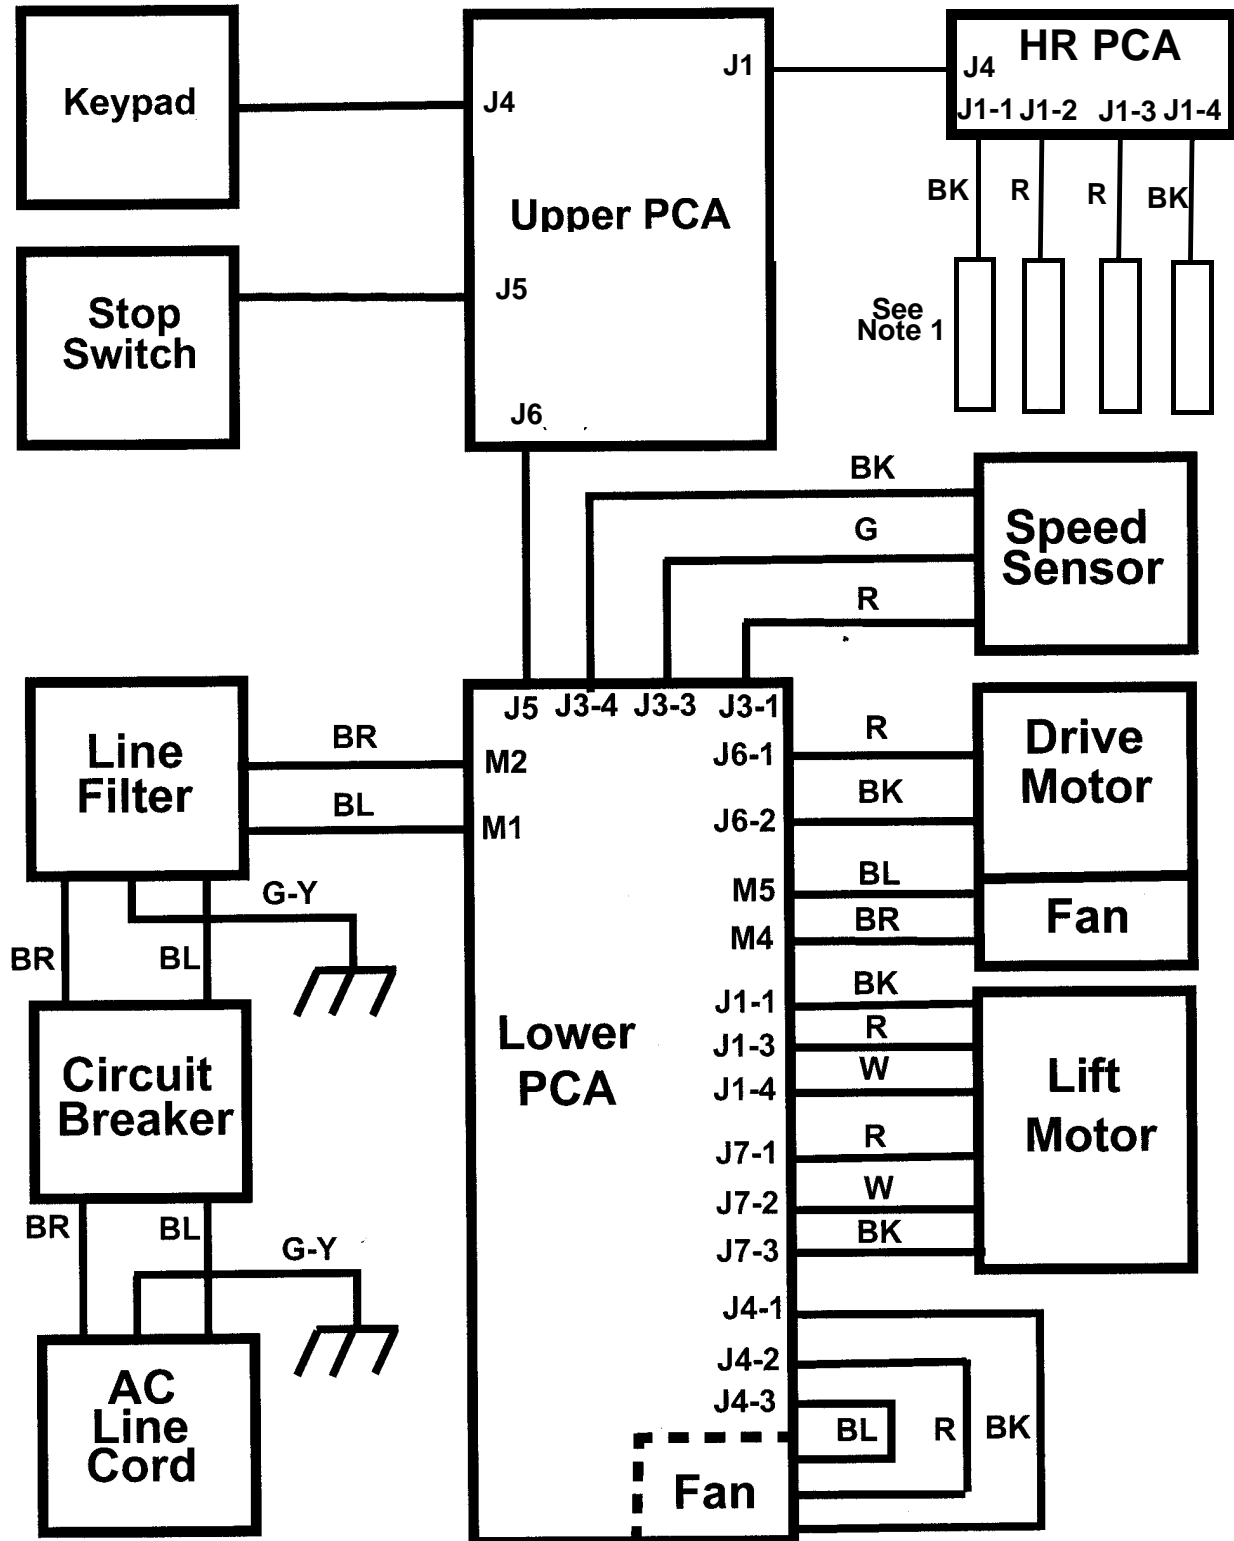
Keypad

J4

Upper PCA

J1

HR PCA

J4

J1-1 J1-2 J1-3 J1-4

BK R R BK

See Note 1

Stop Switch

J5

J6

BK

G

R

Speed Sensor

J5 J3-4 J3-3 J3-1

Line Filter

BR

BL

M2

M1

J6-1

J6-2

R

BK

Drive Motor

M5

M4

BL

BR

Fan

G-Y

BR

BL

Circuit Breaker

Lower PCA

J1-1

J1-3

J1-4

BK

R

W

Lift Motor

J7-1

J7-2

J7-3

R

W

BK

BR

BL

G-Y

AC Line Cord

J4-1

J4-2

J4-3

BL

R

BK

Fan